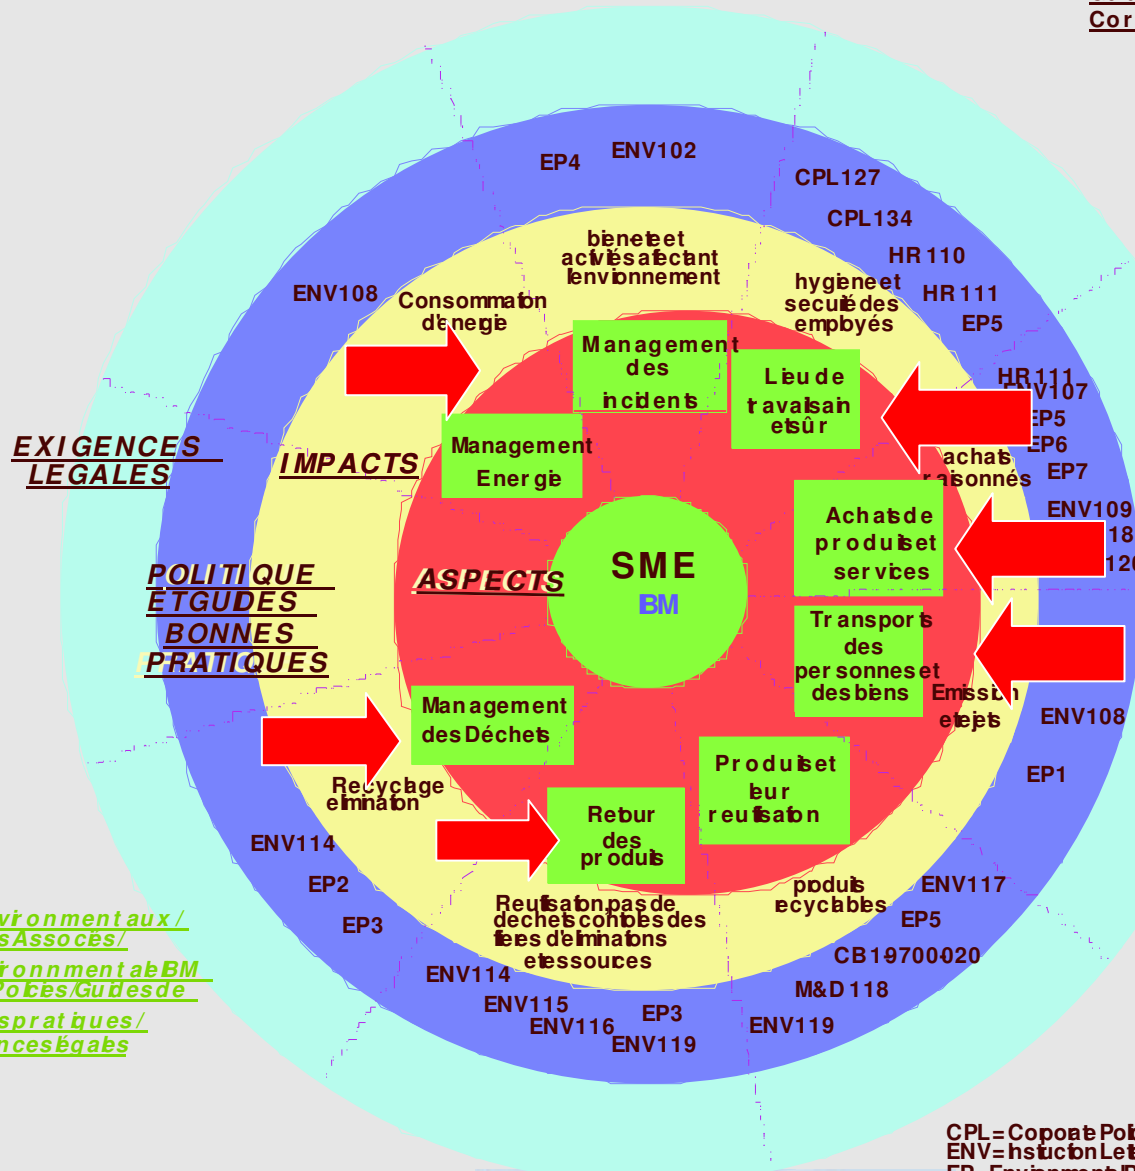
Cor

EP4 ENV102

CPL127

CPL134

HR110

HR111

EP5

ENV108

bieneteet activiésafectant lenvironnement

hygieneet securitédes employés

Consommation d'energie

Management des incidents

Lieu de travailsain etsûr

HR111 ENV107 EP5 EP6 EP7

EXIGENCES LEGALES

IMPACTS

Management Energie

achats raisonnés

ENV109 118 120

Achats de produits et services

POLITIQUE ETGUIDES BONNES PRATIQUES

ASPECTS

SME IBM

Transports des personnes et des biens

Emission etejets

ENV108

Management des Déchets

Recyclage elimination

Produits et leur reutilisation

EP1

Retour des produits

ENV114

EP2

EP3

Reutilisation,pas de dechets controles des fileres d'eliminations et ressources

produits recyclables

ENV117

EP5

CB19700020

M&D118

ENV114

ENV115

ENV116

EP3

ENV119

ENV119

vironnementaux / sAssociés/

ironnmentalesIBM Polcies/Guidesde

spratiques/ ncesiégales

CPL=Corporate Poli ENV=Instuction Let